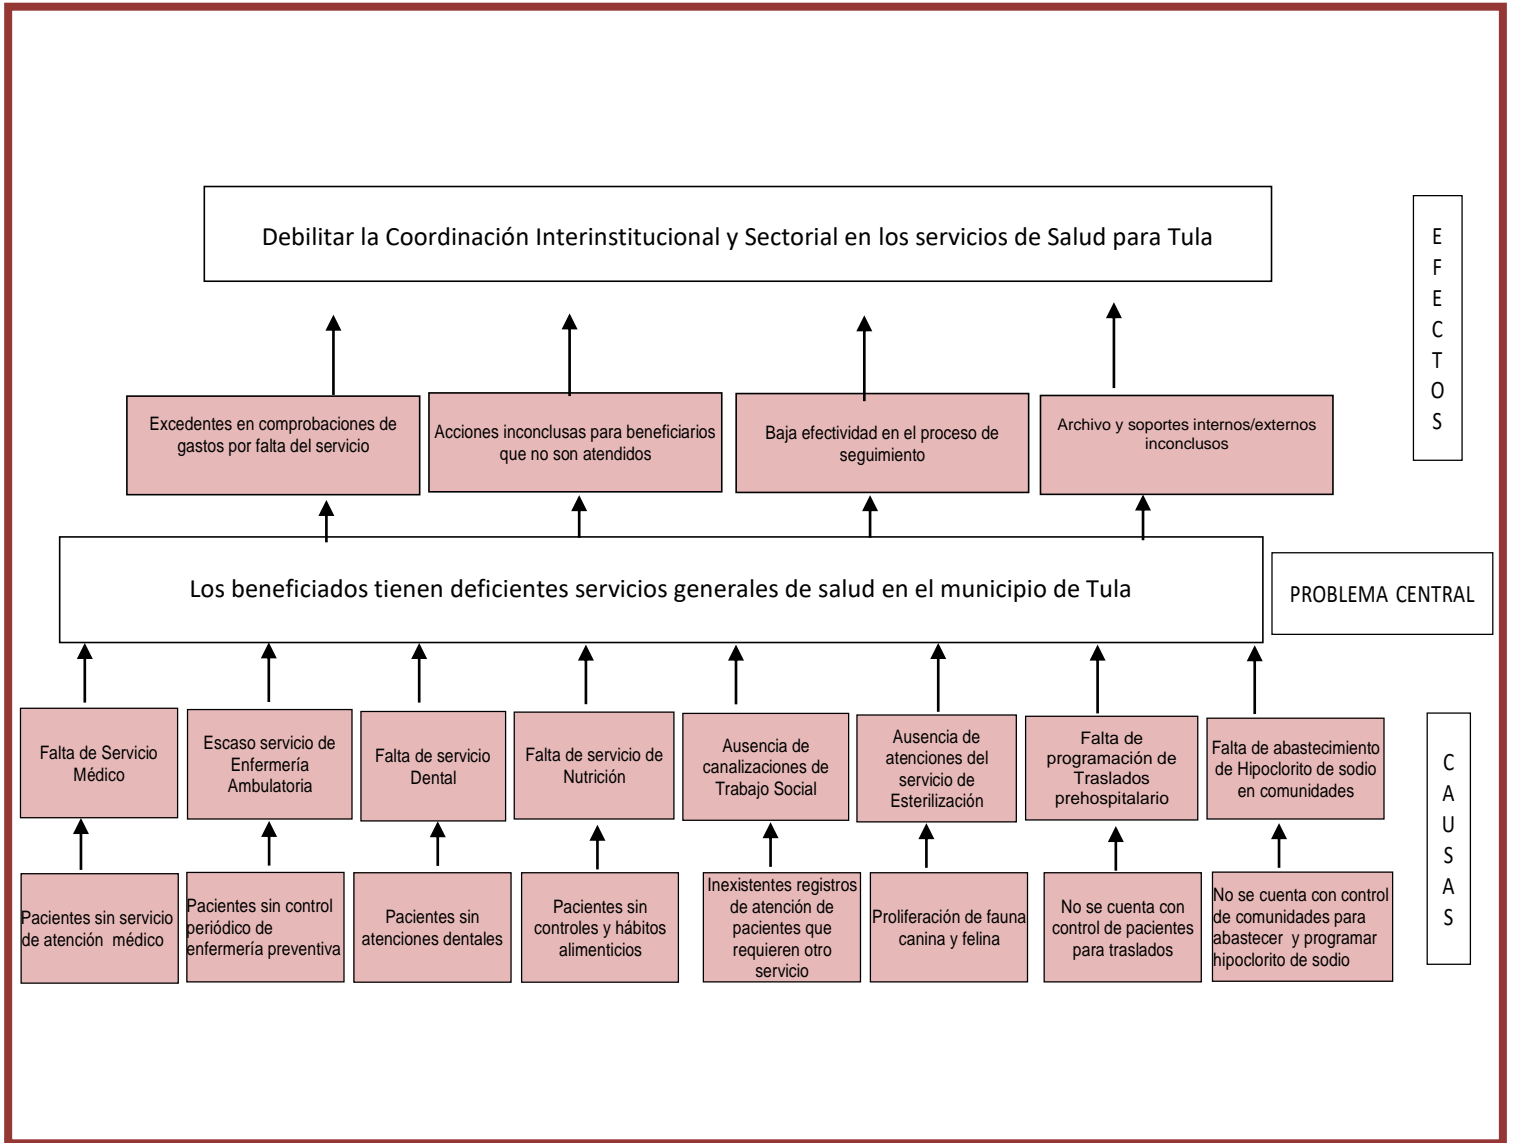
Debilitar la Coordinación Interinstitucional y Sectorial en los servicios de Salud para Tula

E F E C T O S

Excedentes en comprobaciones de gastos por falta del servicio

Acciones inconclusas para beneficiarios que no son atendidos

Baja efectividad en el proceso de seguimiento

Archivo y soportes internos/externos inconclusos

Los beneficiados tienen deficientes servicios generales de salud en el municipio de Tula

PROBLEMA CENTRAL

Falta de Servicio Médico

Escaso servicio de Enfermería Ambulatoria

Falta de servicio Dental

Falta de servicio de Nutrición

Ausencia de canalizaciones de Trabajo Social

Ausencia de atenciones del servicio de Esterilización

Falta de programación de Traslados prehospitalario

Falta de abastecimiento de Hipoclorito de sodio en comunidades

C A U S A S

Pacientes sin servicio de atención médico

Pacientes sin control periódico de enfermería preventiva

Pacientes sin atenciones dentales

Pacientes sin controles y hábitos alimenticios

Inexistentes registros de atención de pacientes que requieren otro servicio

Proliferación de fauna canina y felina

No se cuenta con control de pacientes para traslados

No se cuenta con control de comunidades para abastecer y programar hipoclorito de sodio